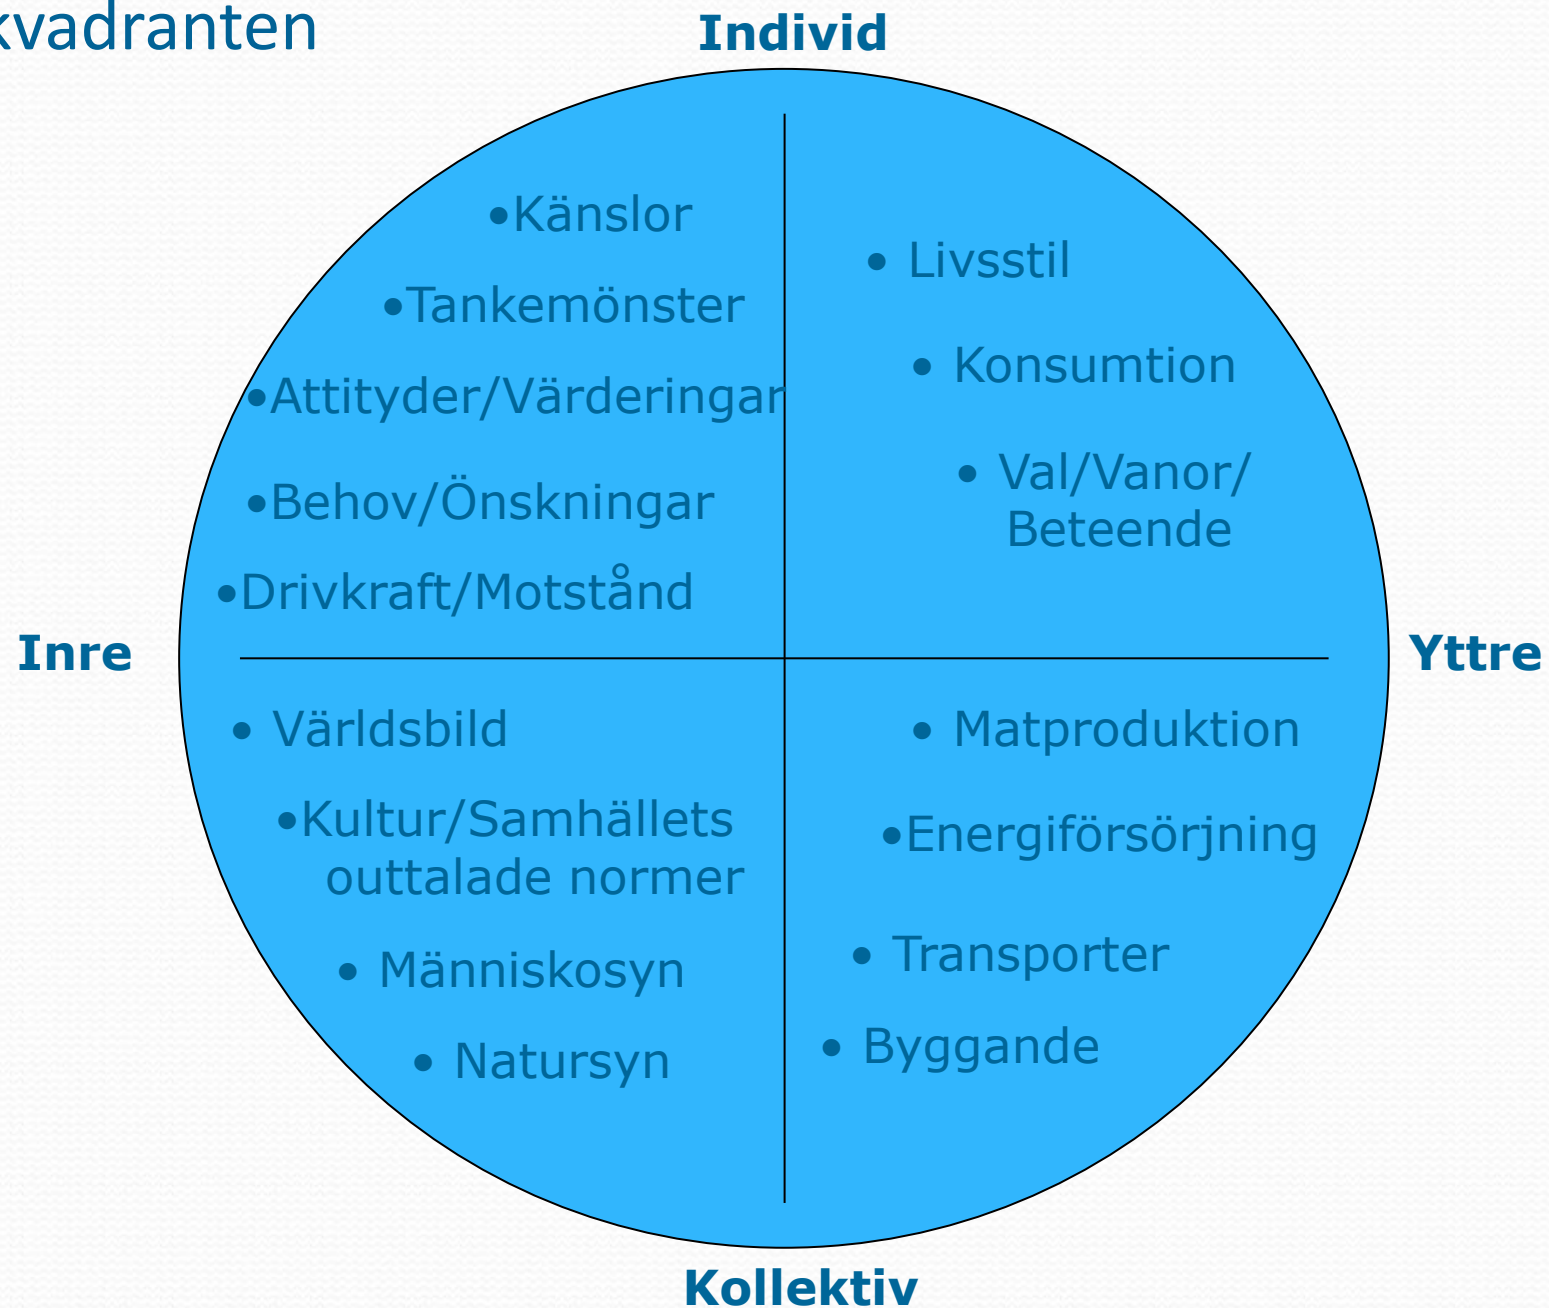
kvadranten

Individ

•Känslor
•Tankemönster
•Attityder/Värderingar
•Behov/Önskningar
•Drivkraft/Motstånd

• Livsstil
• Konsumtion
• Val/Vanor/ Beteende

Inre

Yttre

• Världsbild
•Kultur/Samhällets outtalade normer
• Människosyn
• Natursyn

• Matproduktion
•Energiförsörjning
• Transporter
• Byggande

Kollektiv